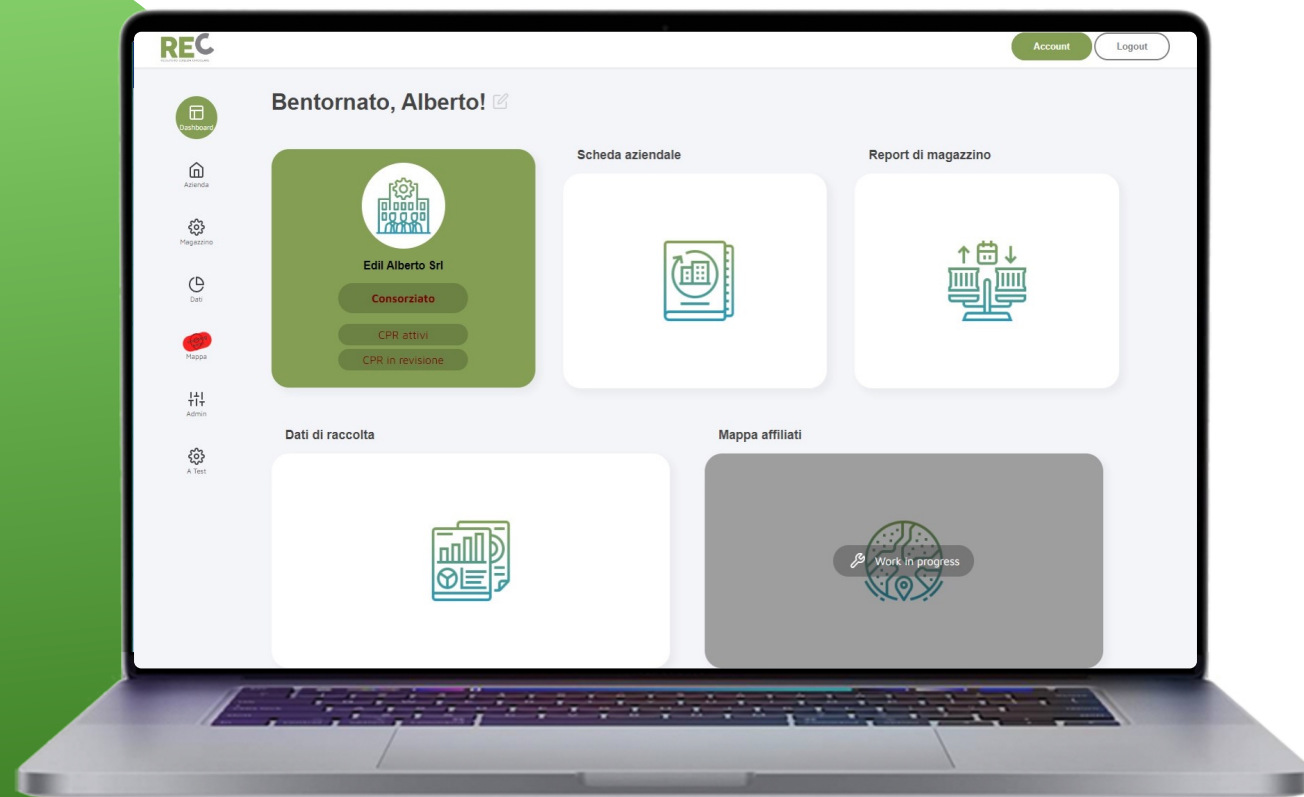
REC
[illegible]

Account
Logout

Dashboard
Azienda
Magazzino
Dati
Mappa
Admin
A Test

Bentornato, Alberto!

Edil Alberto Srl
Consorziato
CPR attivi
CPR in revisione

Scheda aziendale

Report di magazzino

Dati di raccolta

Mappa affiliati

Work in progress